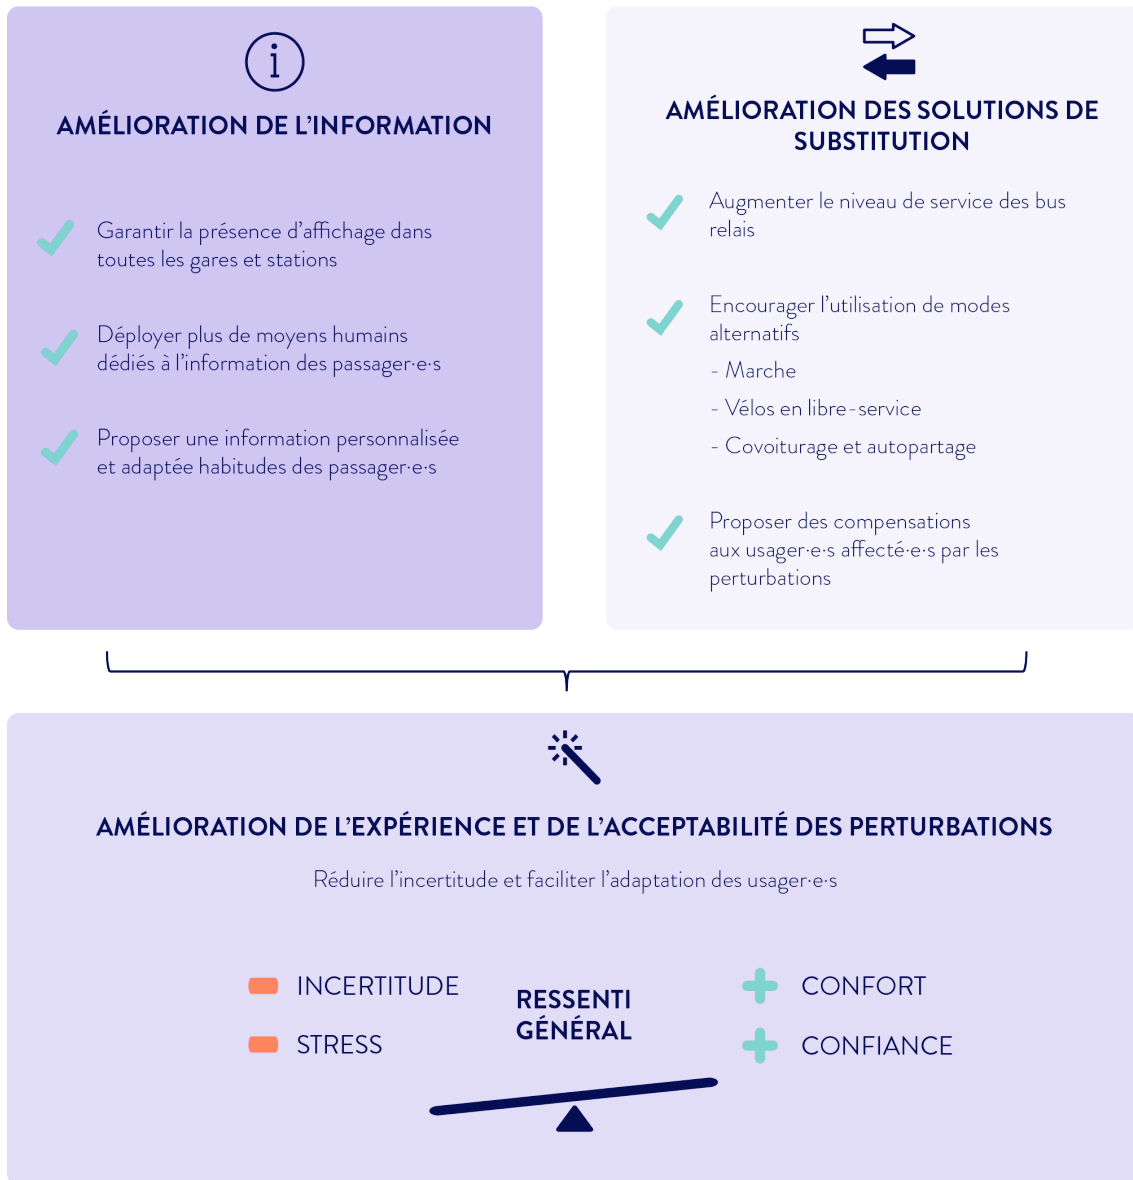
AMÉLIORATION DE L'INFORMATION

Garantir la présence d'affichage dans toutes les gares et stations

Déployer plus de moyens humains dédiés à l'information des passager·e·s

Proposer une information personnalisée et adaptée habitudes des passager·e·s

AMÉLIORATION DES SOLUTIONS DE SUBSTITUTION

Augmenter le niveau de service des bus relais

Encourager l'utilisation de modes alternatifs

- Marche

- Vélos en libre-service

- Covoiturage et autopartage

Proposer des compensations aux usager·e·s affecté·e·s par les perturbations

AMÉLIORATION DE L'EXPÉRIENCE ET DE L'ACCEPTABILITÉ DES PERTURBATIONS

Réduire l'incertitude et faciliter l'adaptation des usager·e·s

INCERTITUDE

STRESS

RESSENTI GÉNÉRAL

CONFORT

CONFIANCE